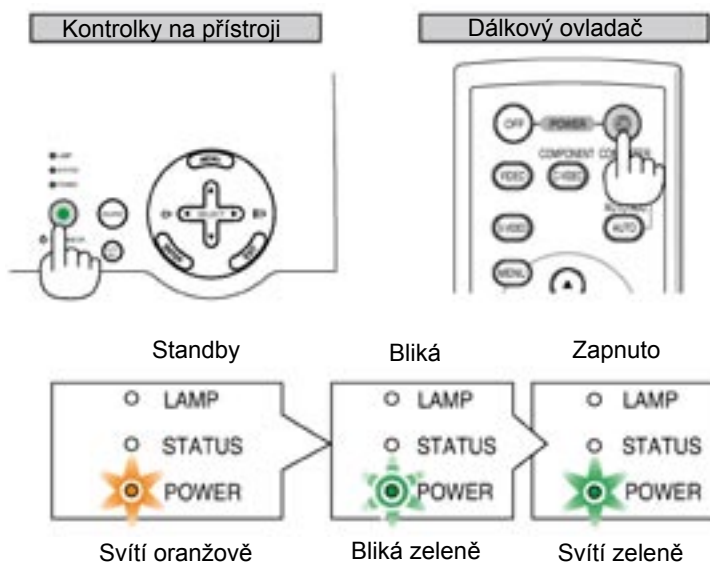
Kontrolky na přístroji

Dálkový ovladač

OFF POWER ON

COMPONENT COMPUTER

VIDEO S-VIDEO

AUTO

MENU

SELECT

Standby

Bliká

Zapnuto

LAMP
STATUS
POWER

LAMP
STATUS
POWER

LAMP
STATUS
POWER

Svítí oranžově

Bliká zeleně

Svítí zeleně